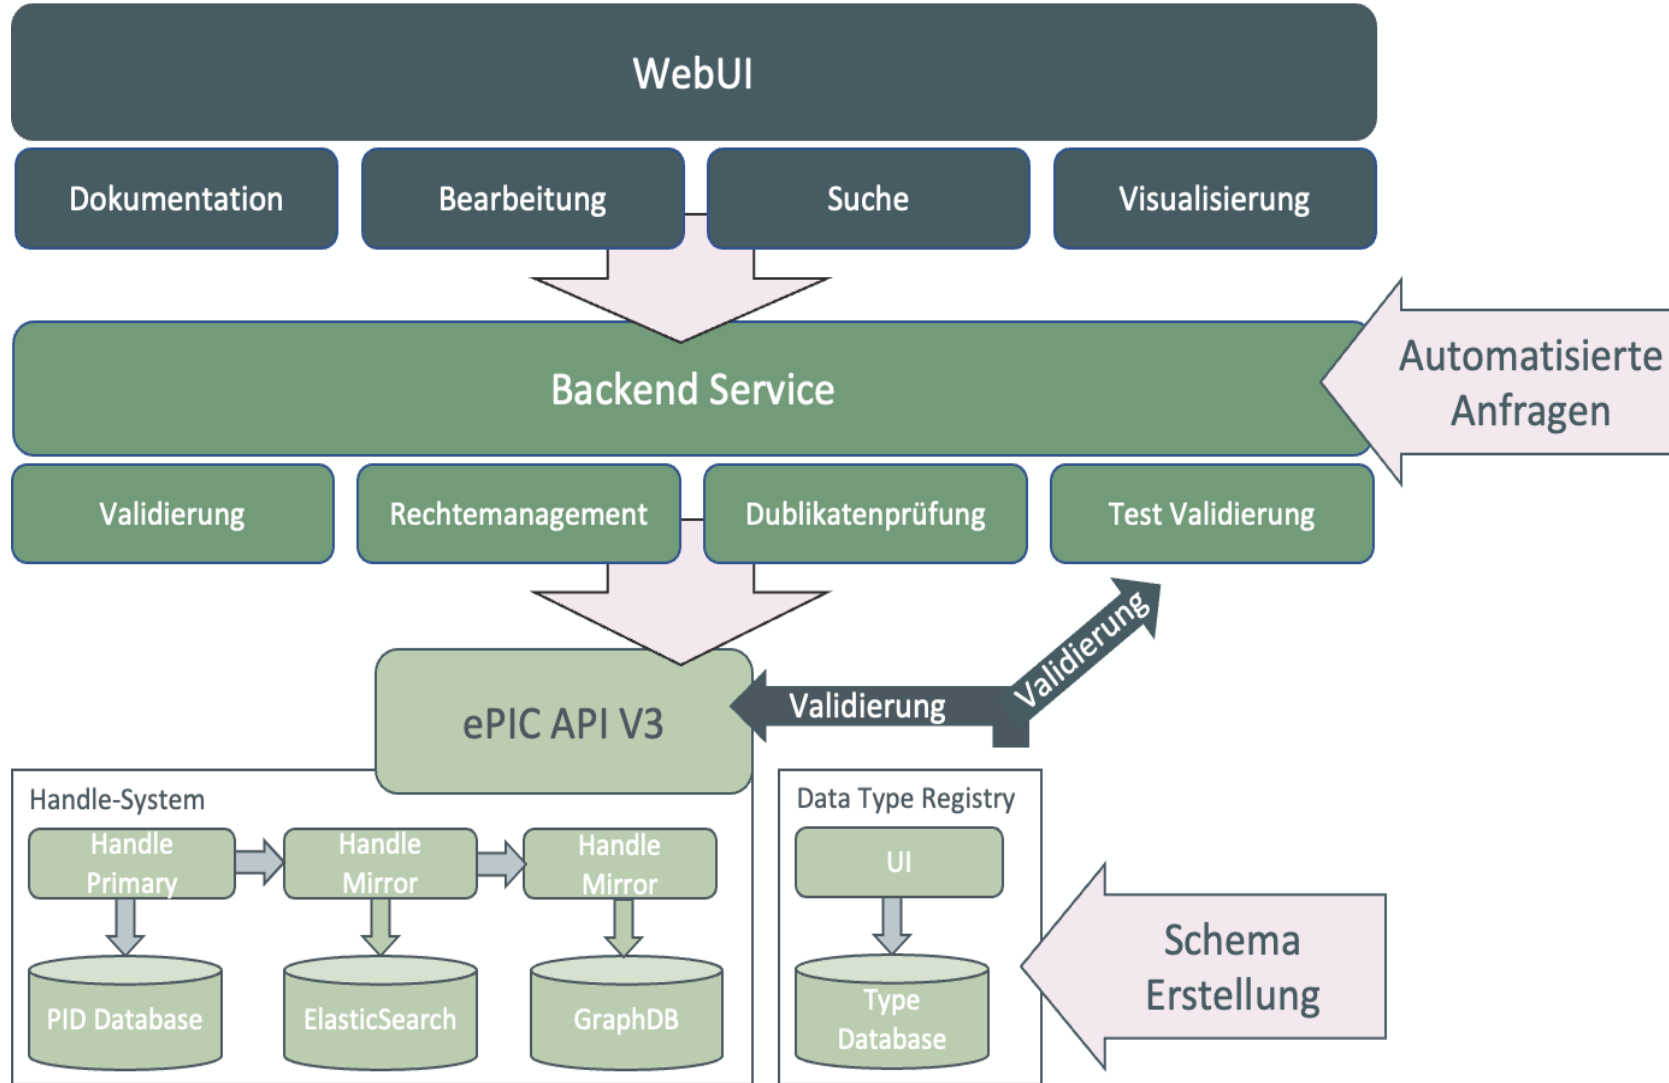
WebUI

Dokumentation

Bearbeitung

Suche

Visualisierung

Backend Service

Automatisierte Anfragen

Validierung

Rechtemanagement

Dublikatenprüfung

Test Validierung

Validierung

ePIC API V3

Validierung

Handle-System

Handle Primary

Handle Mirror

Handle Mirror

PID Database

ElasticSearch

GraphDB

Data Type Registry

UI

Type Database

Schema Erstellung